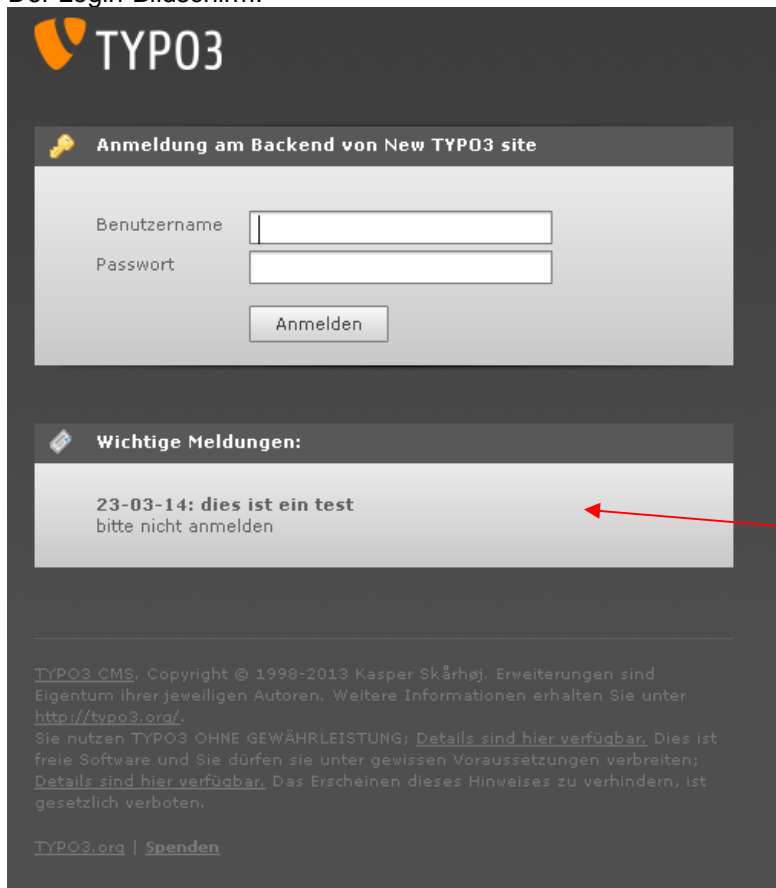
Der Login-Bildschirm:

TYPO3

Anmeldung am Backend von New TYPO3 site

Benutzername

Passwort

Anmelden

Wichtige Meldungen:

23-03-14: dies ist ein test
bitte nicht anmelden

TYPO3 CMS. Copyright © 1998-2013 Kasper Skårhøj. Erweiterungen sind Eigentum ihrer jeweiligen Autoren. Weitere Informationen erhalten Sie unter http://typo3.org/.
Sie nutzen TYPO3 OHNE GEWÄHRLEISTUNG; Details sind hier verfügbar. Dies ist freie Software und Sie dürfen sie unter gewissen Voraussetzungen verbreiten; Details sind hier verfügbar. Das Erscheinen dieses Hinweises zu verhindern, ist gesetzlich verboten.

TYPO3.org | Spenden